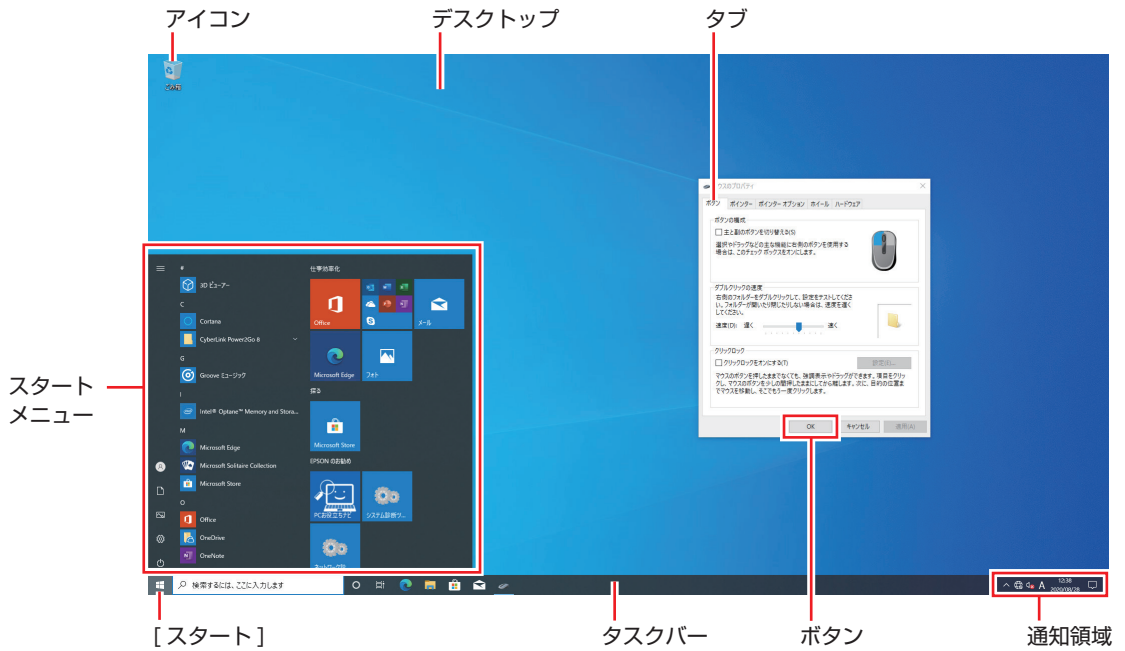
アイコン

デスクトップ

タブ

ごみ箱

マウスのプロパティ

ボタン ポインター ポインター オプション ホイール ハードウェア

ボタンの構成

主と副のボタンを切り替える(S)

選択やドラッグなどの主な機能に右側のボタンを使用する場合は、このチェック ボックスをオンにします。

ダブルクリックの速度

右側のフォルダーをダブルクリックして、設定をテストしてください。フォルダーが開いたり閉じたりしない場合は、速度を遅くしてください。

速度(D) 遅く 速く

クリックロック

クリックロックをオンにする(T)

設定(E)...

マウスのボタンを押したままでなくても、強調表示やドラッグができます。項目をクリックし、マウスのボタンを少しの間押したままにしてから離します。次に、目的の位置までマウスを移動し、そこでもう一度クリックします。

OK キャンセル 適用(A)

#

3D ビューアー

C

Cortana

CyberLink Power2Go 8

G

Groove ミュージック

I

Intel® Optane™ Memory and Stora...

M

Microsoft Edge

Microsoft Solitaire Collection

Microsoft Store

O

Office

OneDrive

OneNote

仕事効率化

Office

メール

Microsoft Edge

フォト

探る

Microsoft Store

EPSON のお勧め

PCお役立ちナビ

システム診断ツ...

ネットワーク診...

スタート
メニュー

検索するには、ここに入力します

12:38
2020/08/26

A

[ スタート ]

タスクバー

ボタン

通知領域